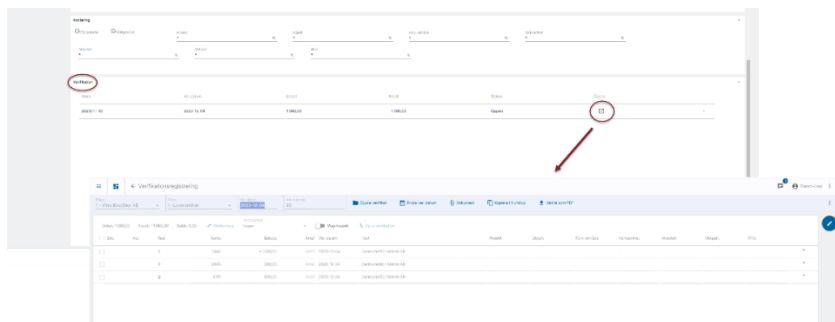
Kontering

Verifikation

Datum | Ver.datum | Belopp | Restbel | Status | Öppna
2020-11-30 | 2020-12-08 | 11 960,00 | 11 960,00 | Öppen |

Verifikationsregistrering

Öppna verifikat | Ändra ver.datum | Dokument | Kopiera till nytt | Hämta som PDF

Debet: 11960,00 | Kredit: -11960,00 | Saldo: 0,00

Visa moms

| Rad | Konto | Belopp | Ver.datum | Text | Projekt | Objekt | Kon.område | Verksamhet | Resultat | Ålkapan | Prio |
|---|---|---|---|---|---|---|---|---|---|---|---|
| 1 | 2440 | -11960,00 | 2020-12-08 | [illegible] | | | | | | | |
| 2 | 2641 | 2392,00 | 2020-12-08 | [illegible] | | | | | | | |
| 3 | 4010 | 9568,00 | 2020-12-08 | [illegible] | | | | | | | |